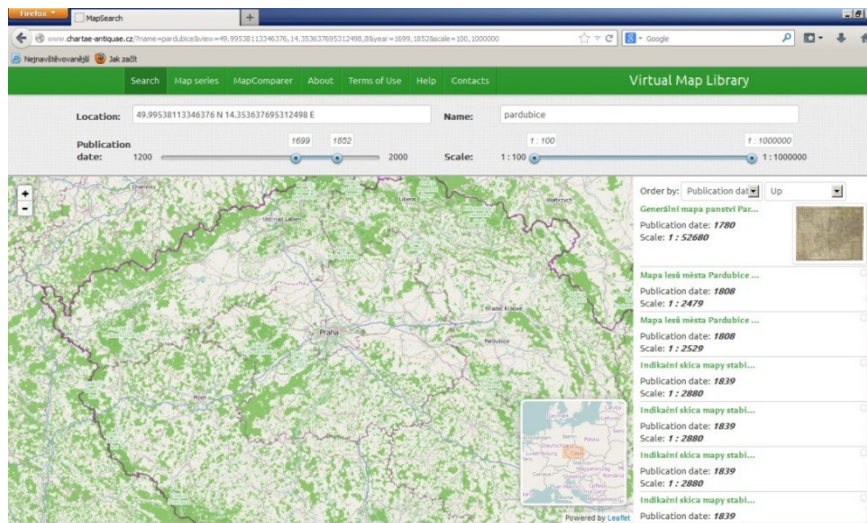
Firefox
MapSearch
+
www.chartae-antiquae.cz/?name=pardubice&view=49.99538113346376, 14.353637695312498,8&year=1699, 1852&scale=100, 1000000
Google
Nejnavštěvovanější
Jak začít

Search
Map series
MapComparer
About
Terms of Use
Help
Contacts
Virtual Map Library

Location: 49.99538113346376 N 14.353637695312498 E
Name: pardubice

Publication date: 1200 1699 1852 2000
Scale: 1 : 100 1 : 100 1 : 1000000 1 : 1000000

+
-

Praha
Hradec Králové
Pardubice

Order by: Publication dat Up

Generální mapa panství Par...
Publication date: 1780
Scale: 1 : 52680

Mapa lesů města Pardubice ...
Publication date: 1808
Scale: 1 : 2479

Mapa lesů města Pardubice ...
Publication date: 1808
Scale: 1 : 2529

Indikační skica mapy stabi...
Publication date: 1839
Scale: 1 : 2880

Indikační skica mapy stabi...
Publication date: 1839
Scale: 1 : 2880

Indikační skica mapy stabi...
Publication date: 1839
Scale: 1 : 2880

Indikační skica mapy stabi...
Publication date: 1839

Powered by Leaflet